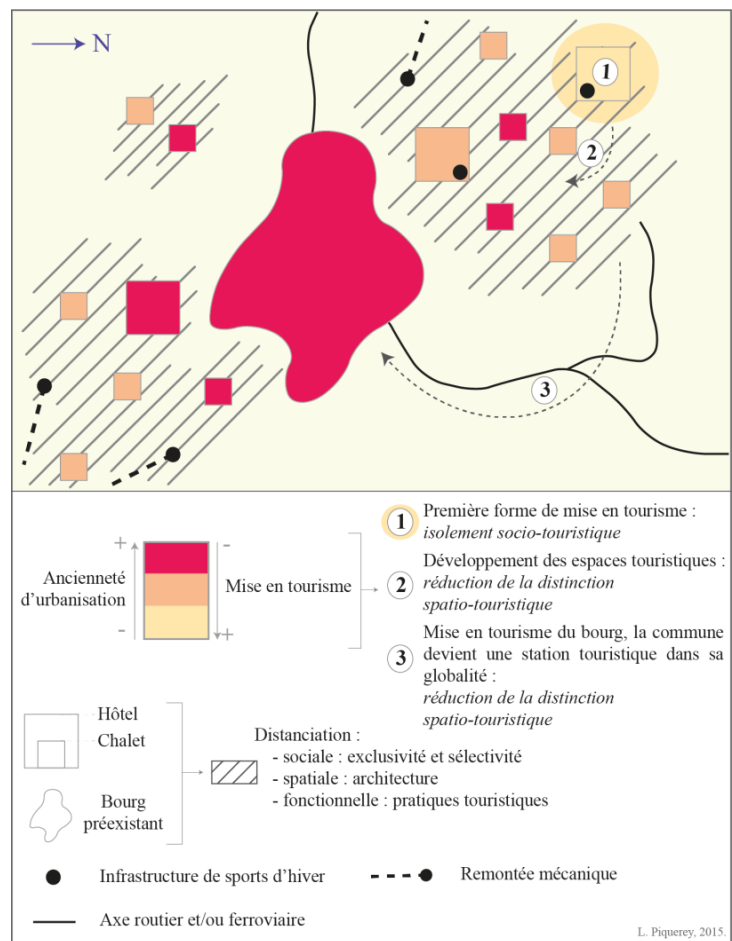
N

1

2

3

Ancienneté d’urbanisation

+

-

Mise en tourisme

-

+

1 Première forme de mise en tourisme : *isolement socio-touristique*

2 Développement des espaces touristiques : *réduction de la distinction spatio-touristique*

3 Mise en tourisme du bourg, la commune devient une station touristique dans sa globalité : *réduction de la distinction spatio-touristique*

Hôtel

Chalet

Bourg préexistant

Distanciation :
- sociale : exclusivité et sélectivité
- spatiale : architecture
- fonctionnelle : pratiques touristiques

Infrastructure de sports d’hiver

Remontée mécanique

Axe routier et/ou ferroviaire

L. Piquerey, 2015.